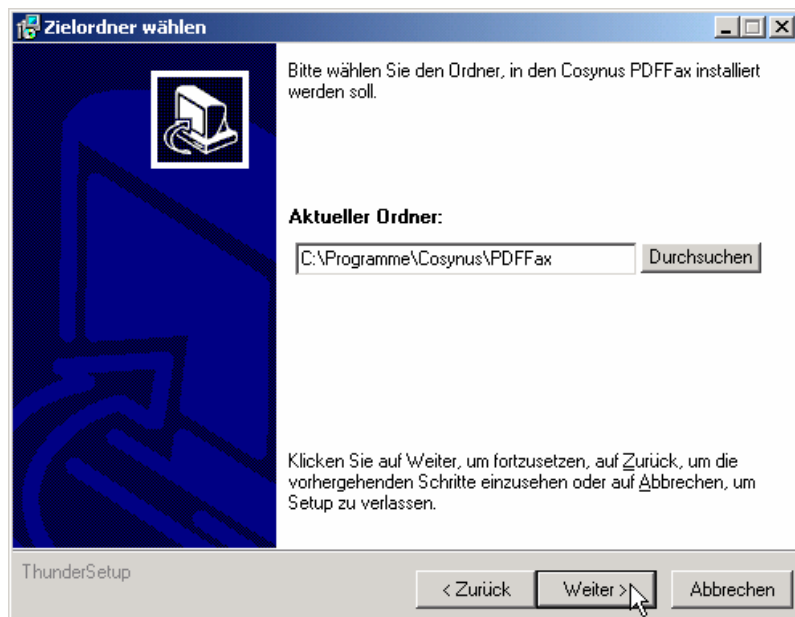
Zielordner wählen

Bitte wählen Sie den Ordner, in den Cosynus PDFFax installiert werden soll.

Aktueller Ordner:

C:\Programme\Cosynus\PDFFax

Durchsuchen

Klicken Sie auf Weiter, um fortzusetzen, auf Zurück, um die vorhergehenden Schritte einzusehen oder auf Abbrechen, um Setup zu verlassen.

ThunderSetup

< Zurück

Weiter >

Abbrechen